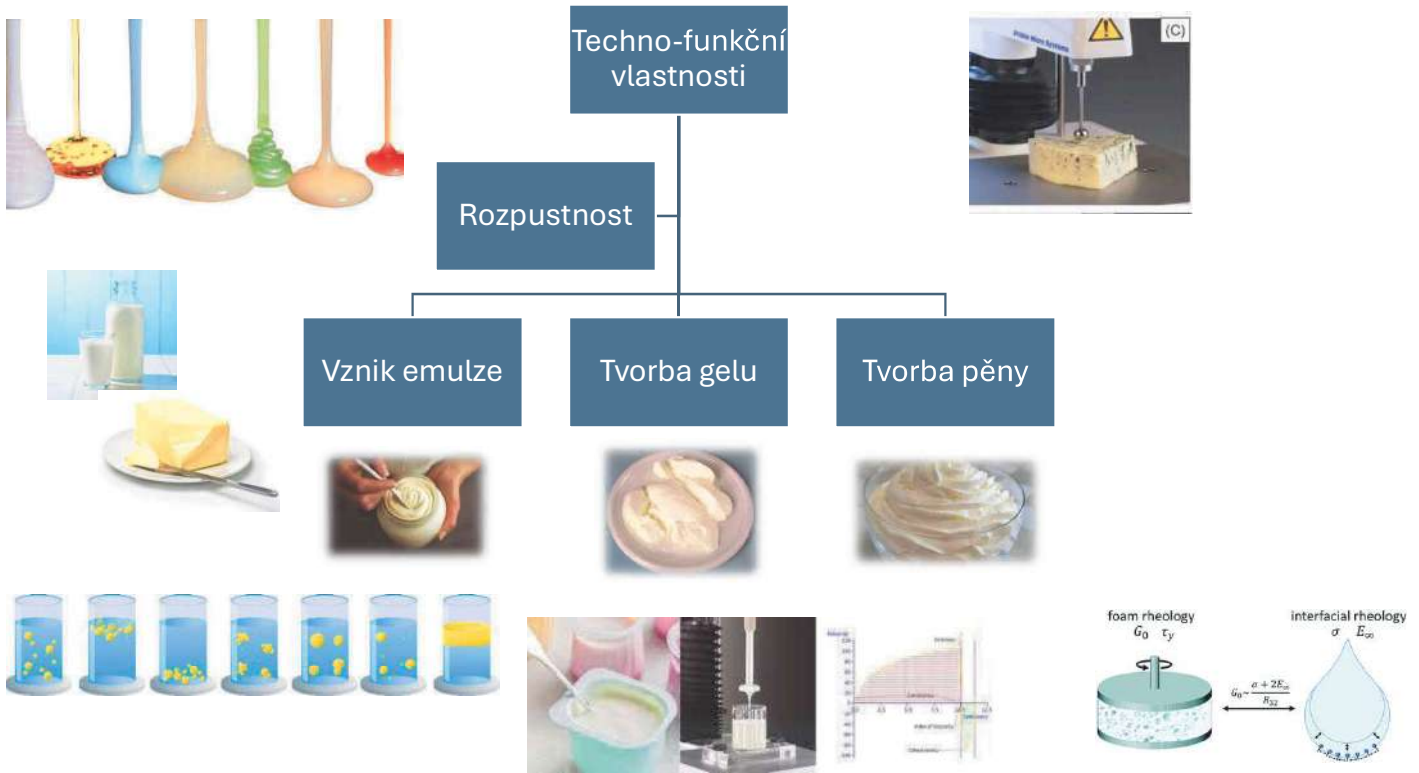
Techno-funkční vlastnosti

Rozpustnost

Vznik emulze

Tvorba gelu

Tvorba pěny

(C)

foam rheology
$G_0 \quad \tau_y$

interfacial rheology
$\sigma \quad E_\infty$

$G_0 \sim \frac{\sigma + 2E_\infty}{R_{32}}$